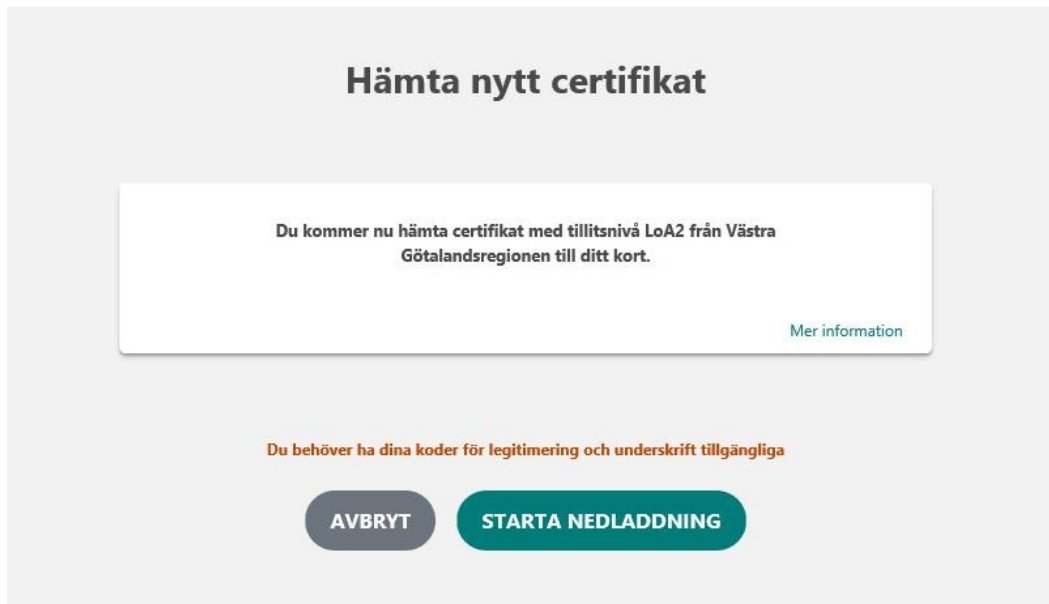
Hämta nytt certifikat

Du kommer nu hämta certifikat med tillitsnivå LoA2 från Västra Götalandsregionen till ditt kort.

Mer information

Du behöver ha dina koder för legitimering och underskrift tillgängliga

AVBRYT

STARTA NEDLADDNING